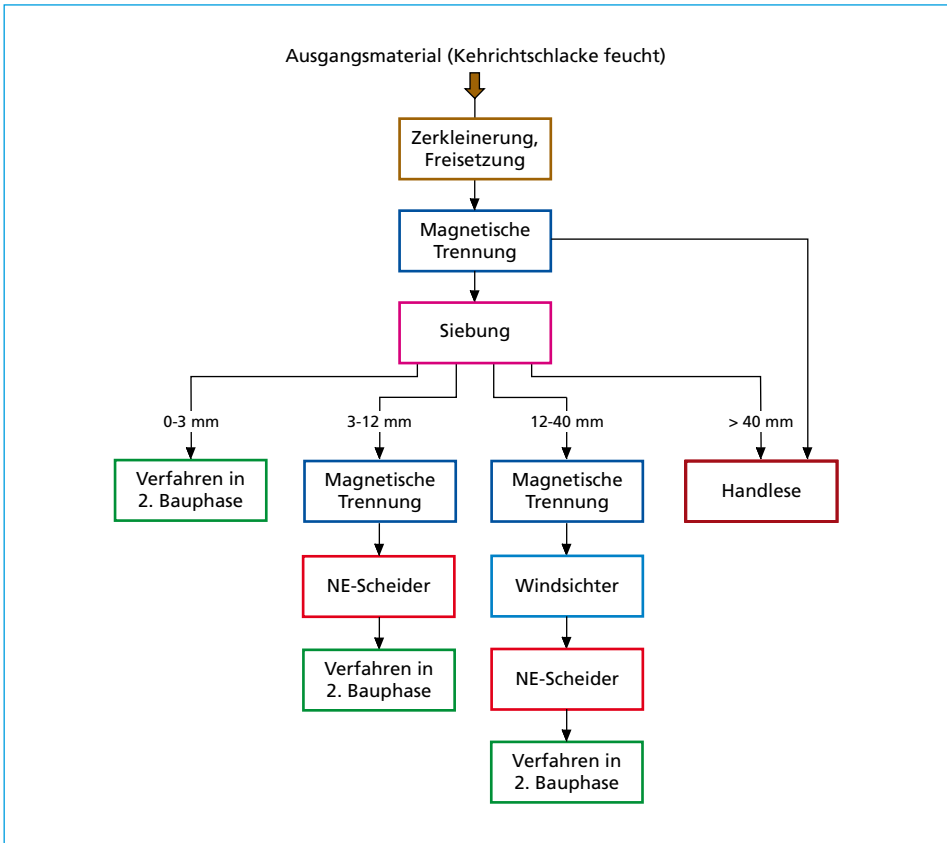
Ausgangsmaterial (Kehrichtschlacke feucht)

Zerkleinerung, Freisetzung

Magnetische Trennung

Siebung

0-3 mm

3-12 mm

12-40 mm

> 40 mm

Verfahren in 2. Bauphase

Magnetische Trennung

Magnetische Trennung

Handlese

NE-Scheider

Windsichter

Verfahren in 2. Bauphase

NE-Scheider

Verfahren in 2. Bauphase